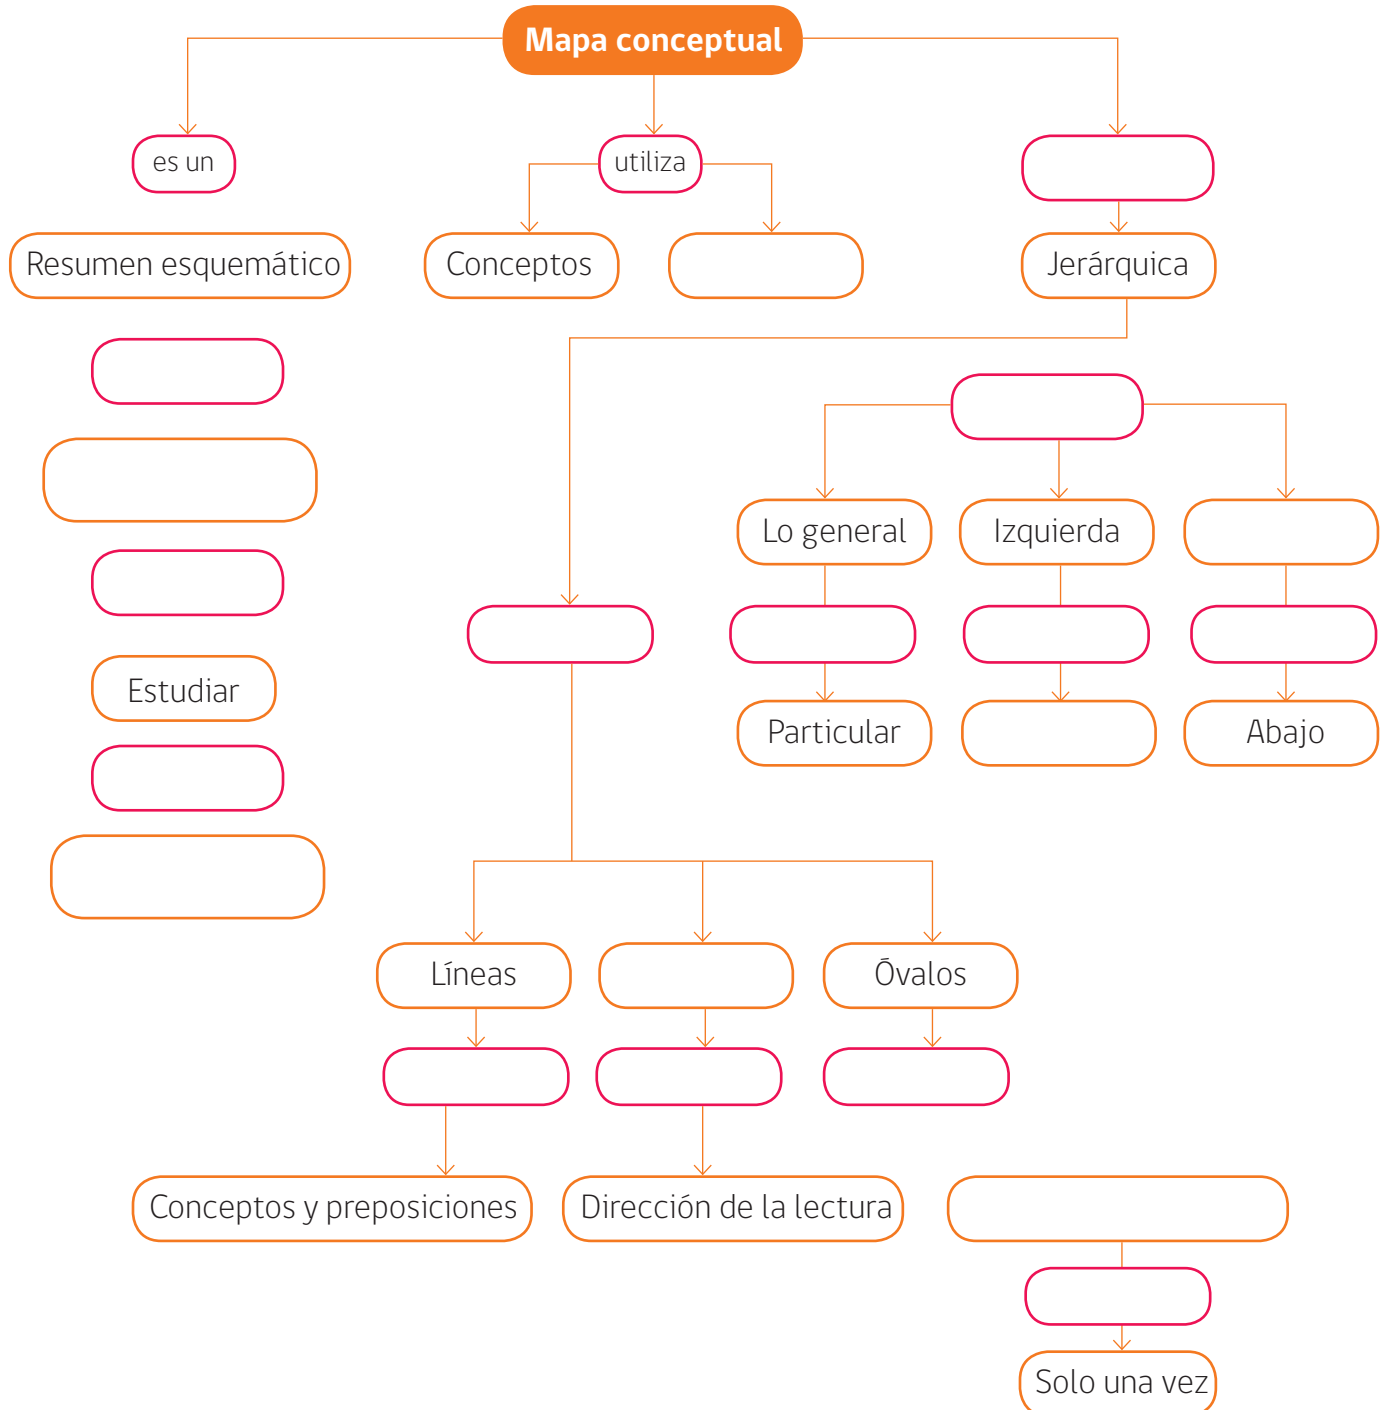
Mapa conceptual

es un

utiliza

Resumen esquemático

Conceptos

Jerárquica

Lo general

Izquierda

Estudiar

Particular

Abajo

Líneas

Óvalos

Conceptos y preposiciones

Dirección de la lectura

Solo una vez